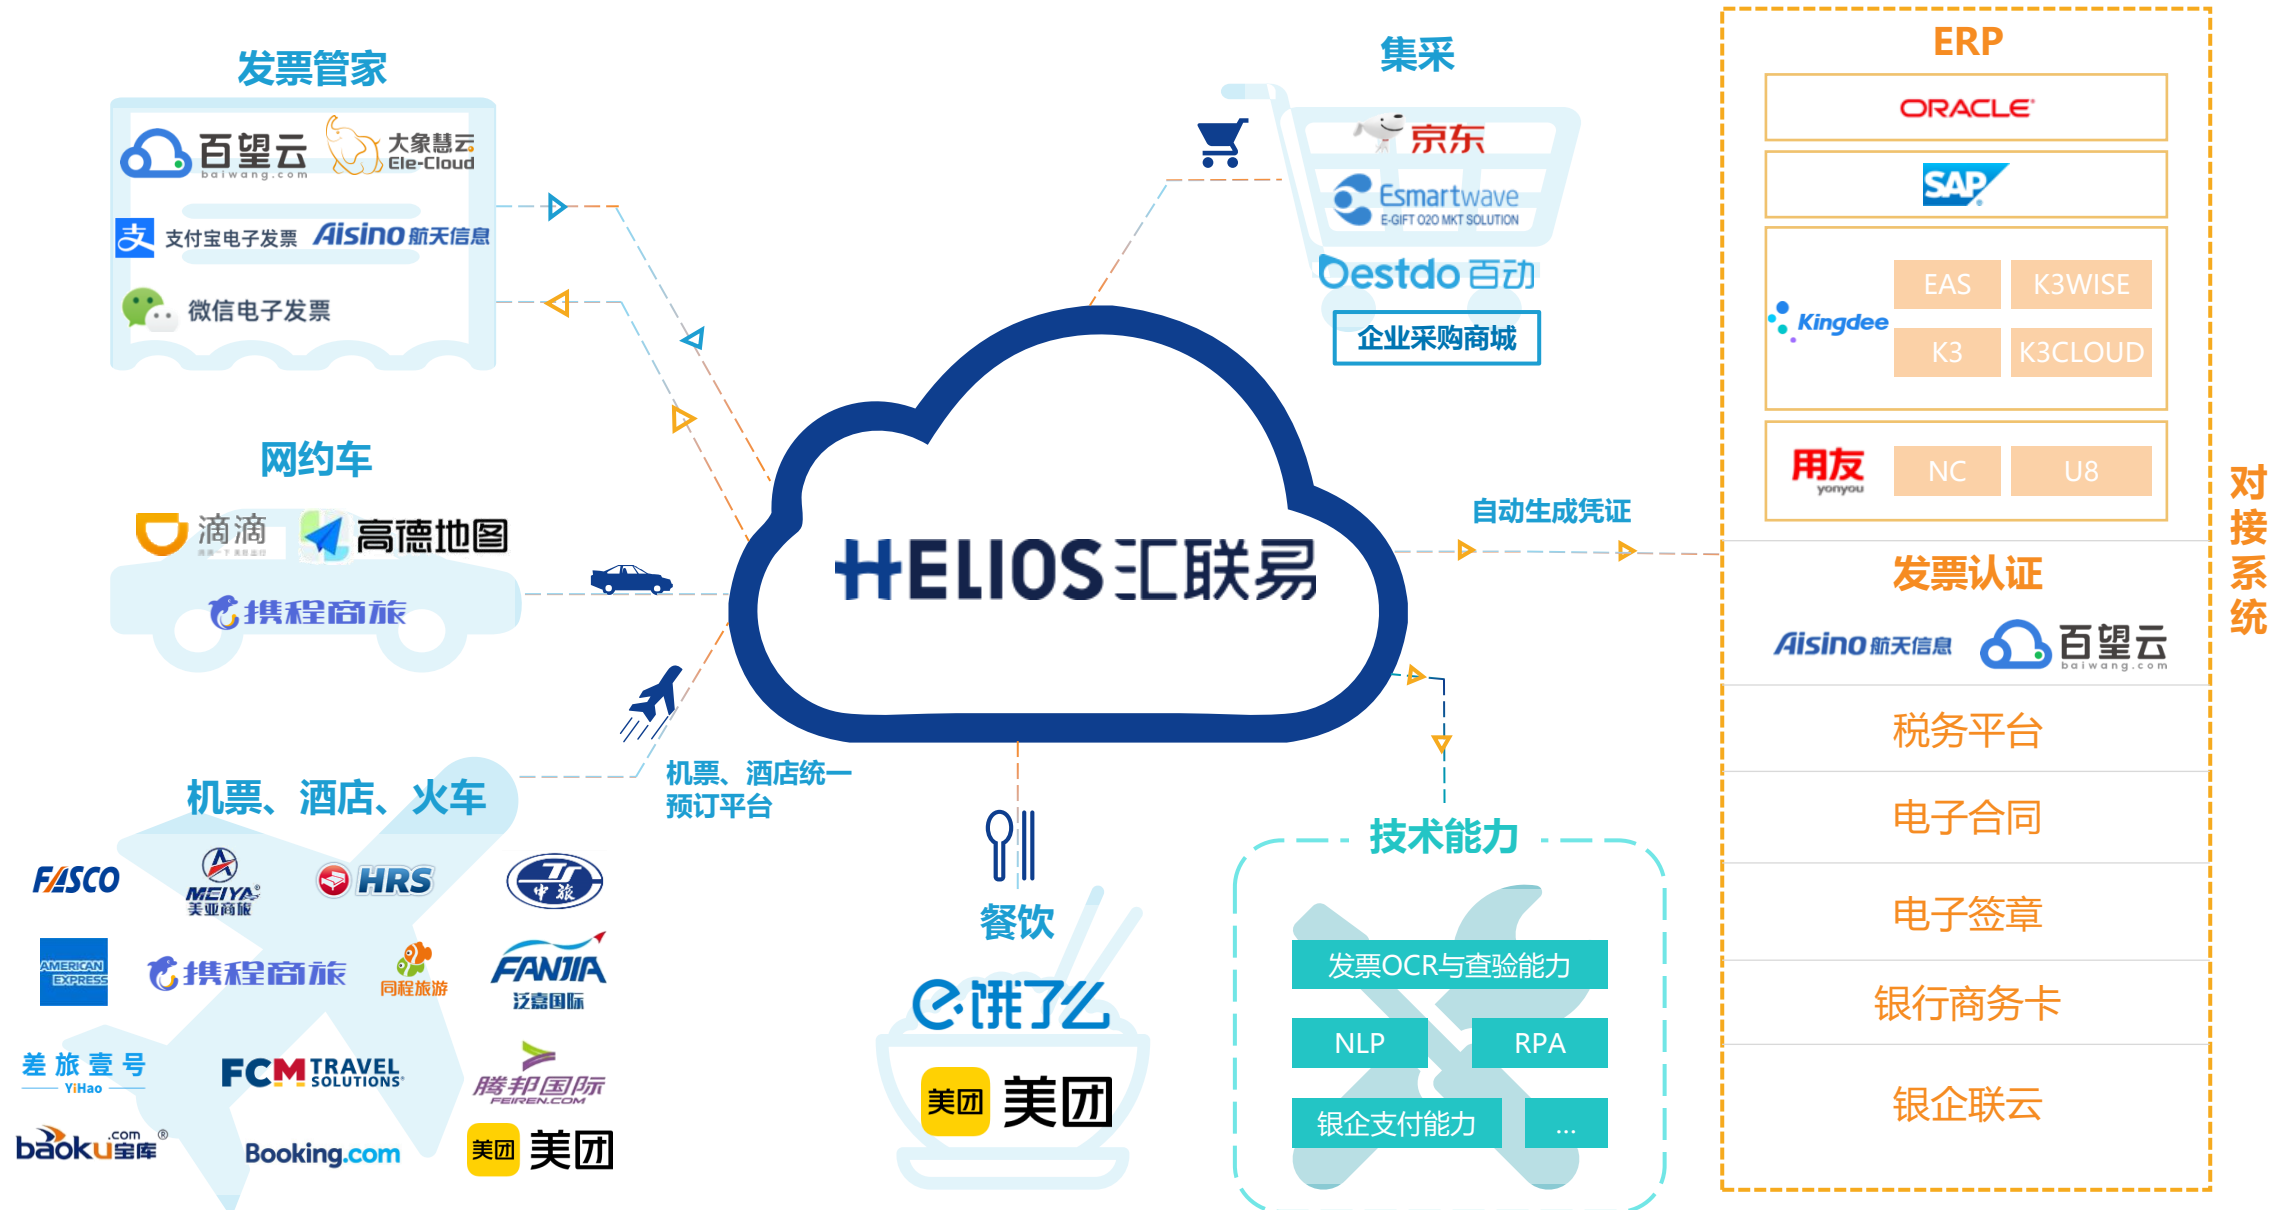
发票管家

百望云 baiwang.com
大象慧云 Ele-Cloud
支付宝电子发票
Aisino 航天信息
微信电子发票

网约车

滴滴
高德地图
携程商旅

机票、酒店、火车

FASCO
MEIYA 美亚商旅
HRS
中旅
AMERICAN EXPRESS
携程商旅
同程旅游
FANJIA 泛嘉国际
差旅壹号 YiHao
FCM TRAVEL SOLUTIONS
腾邦国际 FEIREN.COM
baoku.com 宝库
Booking.com
美团 美团

机票、酒店统一预订平台

HELIOS 汇联易

集采

京东
Esmartwave E-GIFT O2O MKT SOLUTION
Oestdo 百动
企业采购商城

餐饮

饿了么
美团 美团

技术能力

发票OCR与查验能力
NLP
RPA
银企支付能力
...

自动生成凭证

ERP

ORACLE
SAP
Kingdee
EAS
K3WISE
K3
K3CLOUD
用友 yonyou
NC
U8

发票认证

Aisino 航天信息
百望云 baiwang.com

税务平台
电子合同
电子签章
银行商务卡
银企联云

对接系统